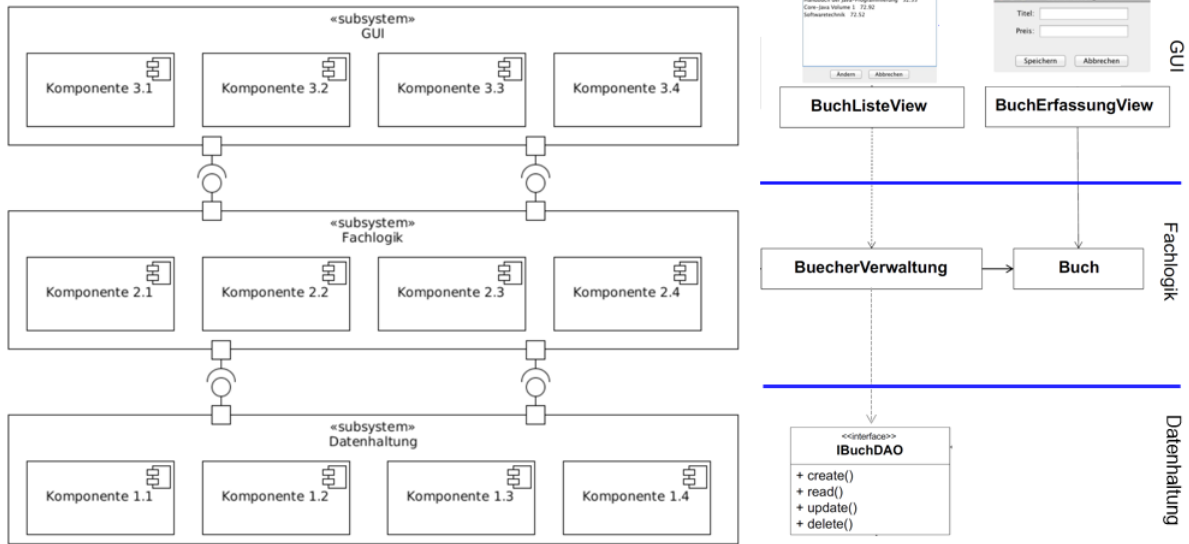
«subsystem»
GUI

Komponente 3.1

Komponente 3.2

Komponente 3.3

Komponente 3.4

«subsystem»
Fachlogik

Komponente 2.1

Komponente 2.2

Komponente 2.3

Komponente 2.4

«subsystem»
Datenhaltung

Komponente 1.1

Komponente 1.2

Komponente 1.3

Komponente 1.4

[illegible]
Core-Java Volume 1 72.92
Softwaretechnik 72.52

Ändern Abbrechen

Titel:

Preis:

Speichern Abbrechen

GUI

BuchListeView

BuchErfassungView

Fachlogik

BuecherVerwaltung

Buch

Datenhaltung

<<interface>>
IBuchDAO

+ create()
+ read()
+ update()
+ delete()